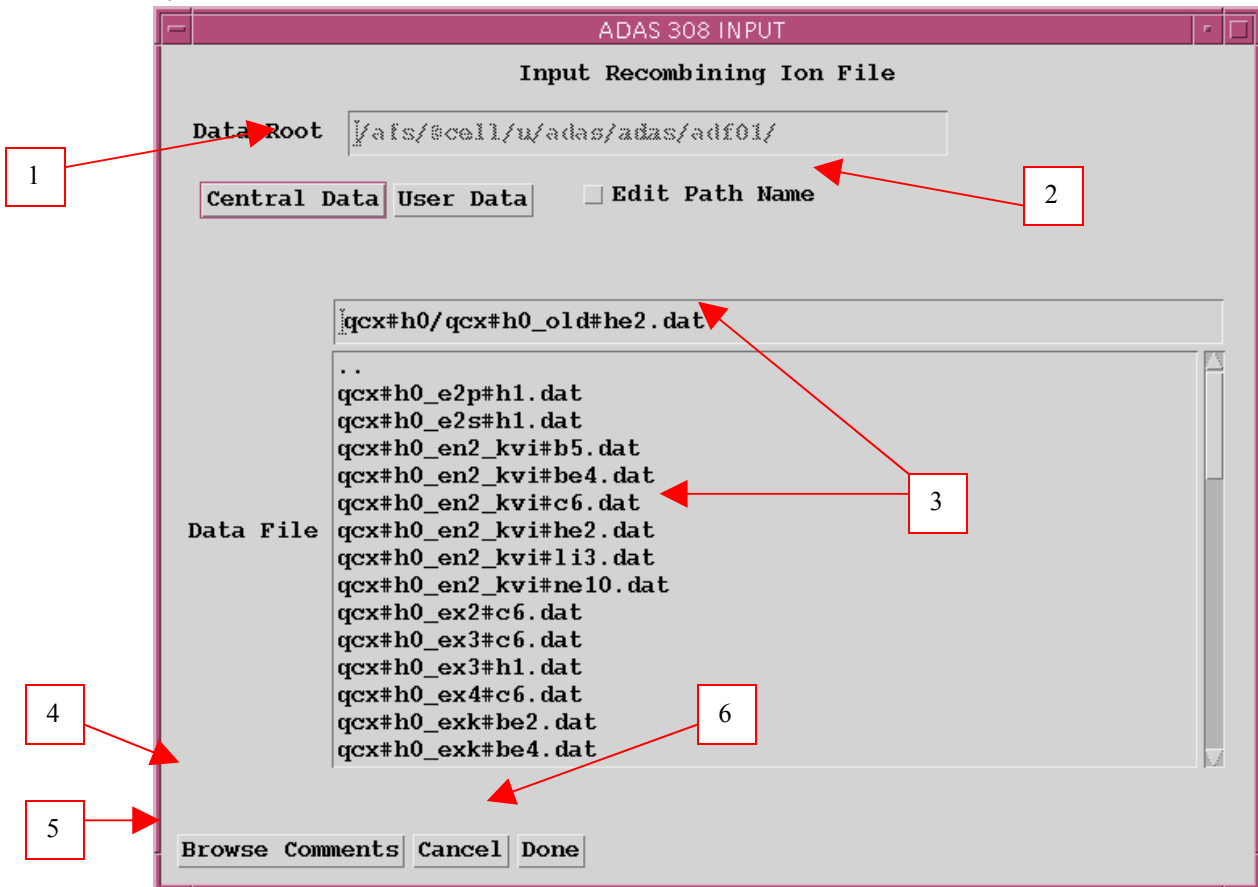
ADAS 308 INPUT

Input Recombining Ion File

Data Root /afs/@cell/u/adas/adas/adf01/

Central Data User Data Edit Path Name

Data File

qcx#h0/qcx#h0_old#he2.dat

..
qcx#h0_e2p#h1.dat
qcx#h0_e2s#h1.dat
qcx#h0_en2_kvi#b5.dat
qcx#h0_en2_kvi#be4.dat
qcx#h0_en2_kvi#c6.dat
qcx#h0_en2_kvi#he2.dat
qcx#h0_en2_kvi#li3.dat
qcx#h0_en2_kvi#ne10.dat
qcx#h0_ex2#c6.dat
qcx#h0_ex3#c6.dat
qcx#h0_ex3#h1.dat
qcx#h0_ex4#c6.dat
qcx#h0_exk#be2.dat
qcx#h0_exk#be4.dat

Browse Comments Cancel Done

1

2

3

4

5

6